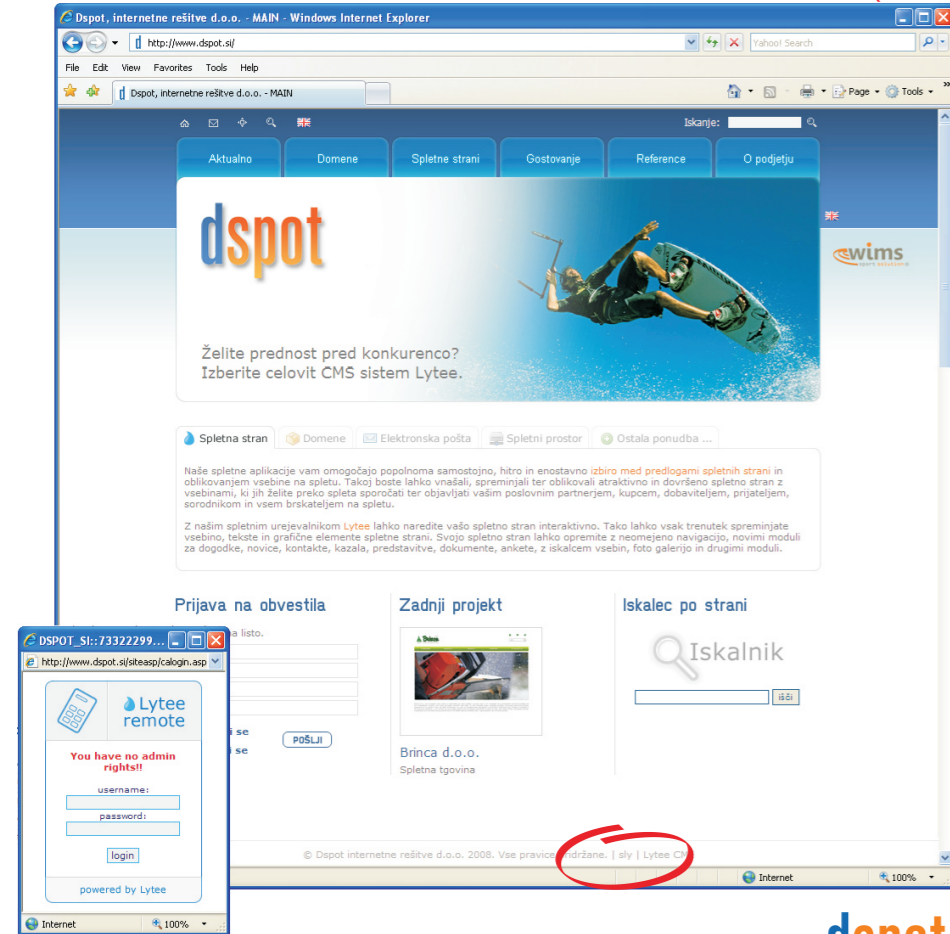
Dspot, internetne rešitve d.o.o. - MAIN - Windows Internet Explorer

http://www.dspot.si/

Yahoo! Search

File Edit View Favorites Tools Help

Dspot, internetne rešitve d.o.o. - MAIN

Page Tools

Iskanje:

Aktualno | Domene | Spletne strani | Gostovanje | Reference | O podjetju

dspot

wims

Želite prednost pred konkurenco? Izberite celovit CMS sistem Lytee.

Spletna stran | Domene | Elektronska pošta | Spletni prostor | Ostala ponudba ...

Naše spletne aplikacije vam omogočajo popolnoma samostojno, hitro in enostavno izbiro med predlogami spletnih strani in oblikovanjem vsebine na spletu. Takoj boste lahko vnašali, spreminjali ter oblikovali atraktivno in dovršeno spletno stran z vsebinami, ki jih želite preko spleta sporočati ter objavljati vašim poslovnim partnerjem, kupcem, dobaviteljem, prijateljem, sorodnikom in vsem brskateljem na spletu.

Z našim spletnim urejevalnikom Lytee lahko naredite vašo spletno stran interaktivno. Tako lahko vsak trenutek spreminjate vsebino, tekste in grafične elemente spletne strani. Svojo spletno stran lahko opremite z neomejeno navigacijo, novimi moduli za dogodke, novice, kontakte, kazala, predstavitve, dokumente, ankete, z iskalcem vsebin, foto galerijo in drugimi moduli.

Prijava na obvestila

a listo.

i se
i se

POŠLJI

Zadnji projekt

Brinca d.o.o.
Spletna tgovina

Iskalec po strani

Iskalnik

išči

© Dspot internetne rešitve d.o.o. 2008. Vse pravice pridržane. | sly | Lytee CMS

Internet 100%

DSPOT_SI::73322299...

http://www.dspot.si/siteasp/calogin.asp

Lytee remote

You have no admin rights!!

username:

password:

login

powered by Lytee

Internet 100%

dspot